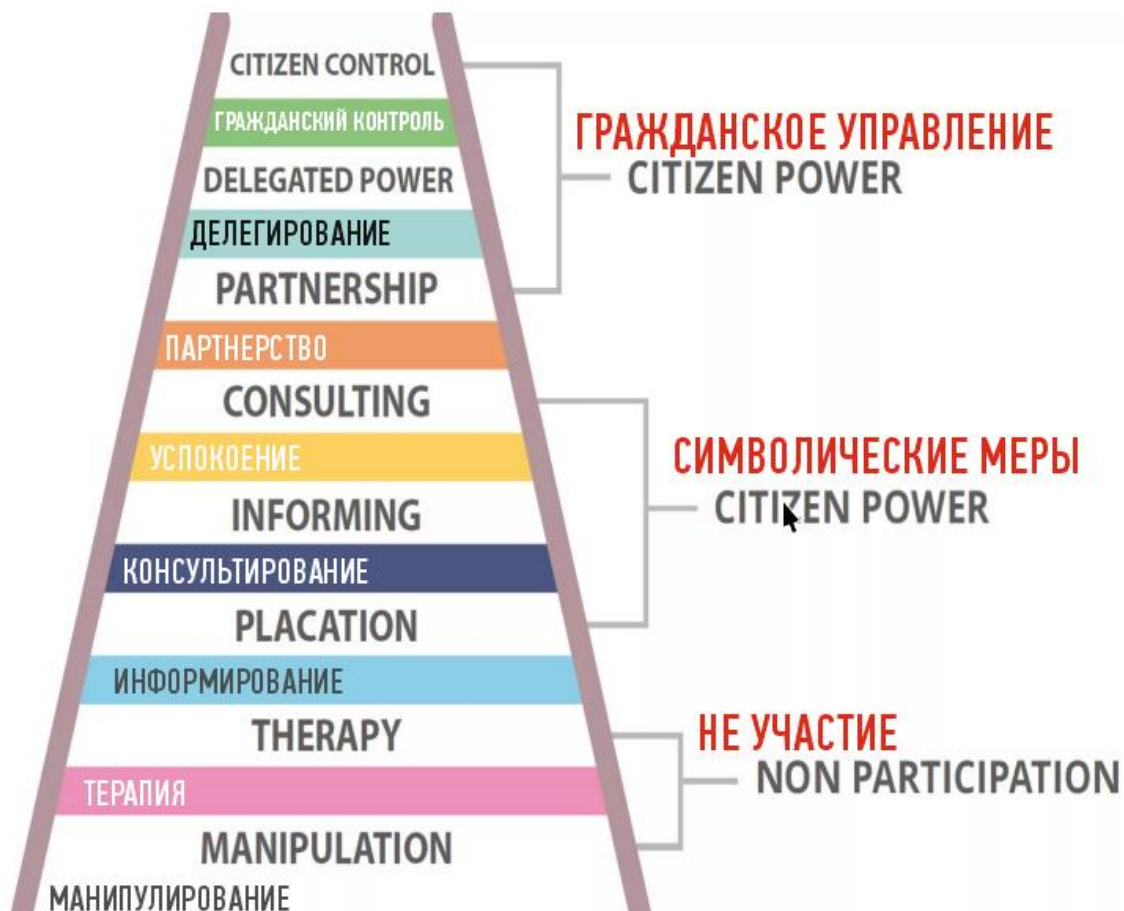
CITIZEN CONTROL
ГРАЖДАНСКИЙ КОНТРОЛЬ
DELEGATED POWER
ДЕЛЕГИРОВАНИЕ
PARTNERSHIP
ПАРТНЕРСТВО
CONSULTING
УСПОКОЕНИЕ
INFORMING
КОНСУЛЬТИРОВАНИЕ
PLACATION
ИНФОРМИРОВАНИЕ
THERAPY
ТЕРАПИЯ
MANIPULATION
МАНИПУЛИРОВАНИЕ

ГРАЖДАНСКОЕ УПРАВЛЕНИЕ
CITIZEN POWER

СИМВОЛИЧЕСКИЕ МЕРЫ
CITIZEN POWER

НЕ УЧАСТИЕ
NON PARTICIPATION